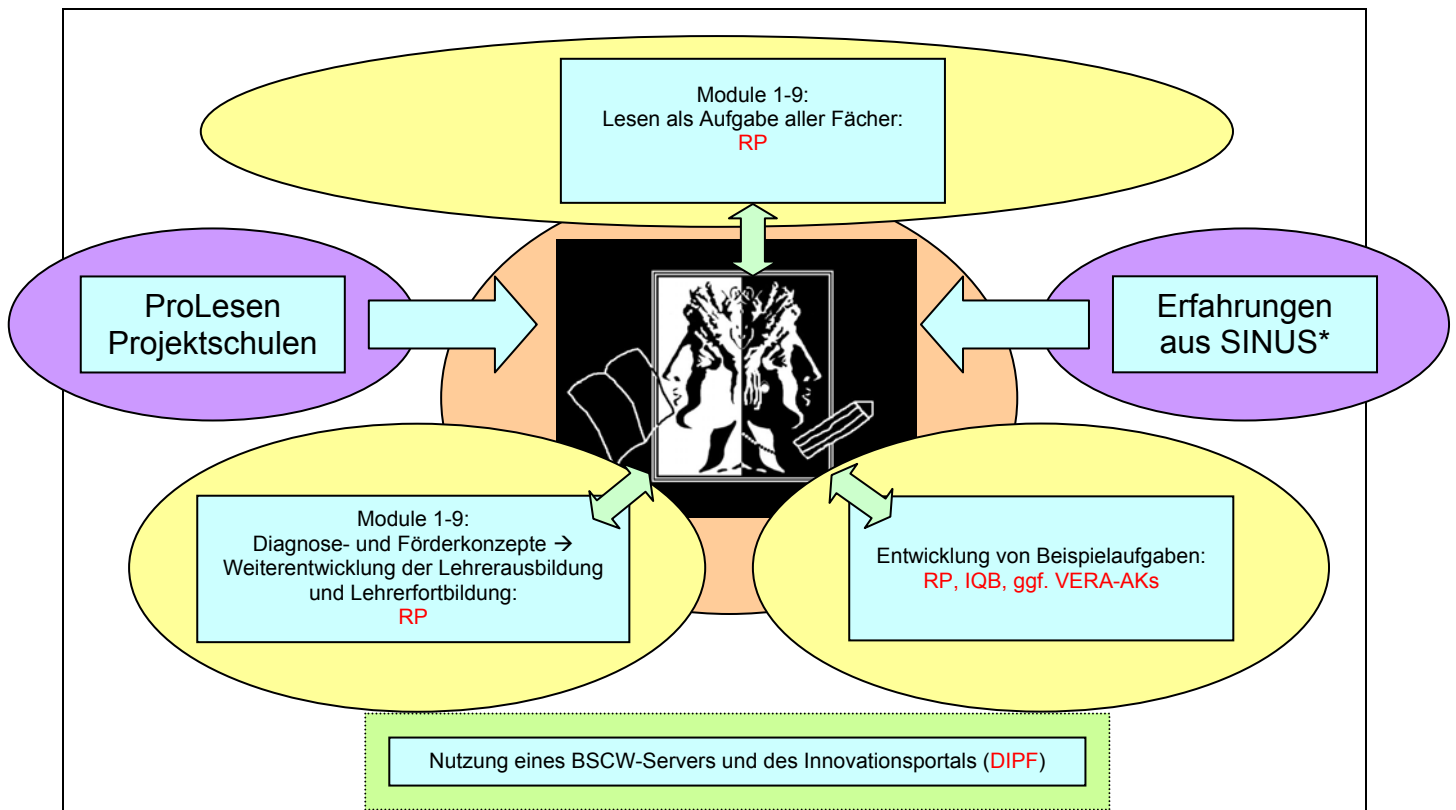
Module 1-9:
Lesen als Aufgabe aller Fächer:
RP

ProLesen
Projektschulen

Erfahrungen
aus SINUS*

Module 1-9:
Diagnose- und Förderkonzepte →
Weiterentwicklung der Lehrerausbildung
und Lehrerfortbildung:
RP

Entwicklung von Beispielaufgaben:
RP, IQB, ggf. VERA-AKs

Nutzung eines BSCW-Servers und des Innovationsportals (DIPF)